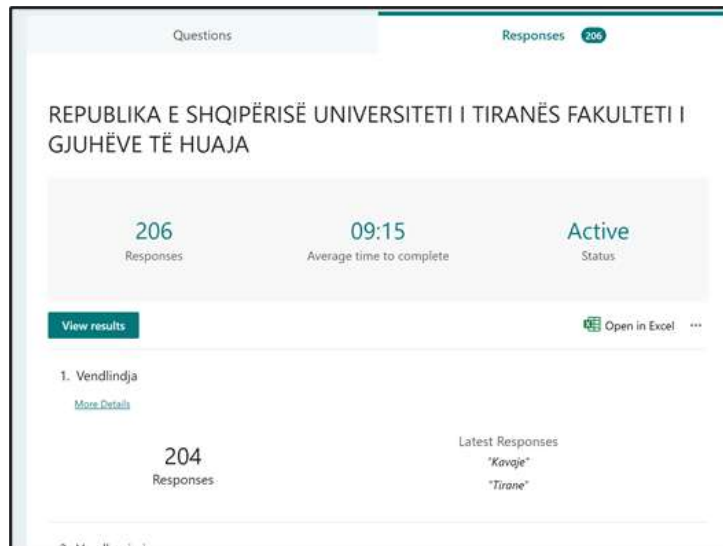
Questions

Responses 206

REPUBLIKA E SHQIPËRISË UNIVERSITETI I TIRANËS FAKULTETI I GJUHËVE TË HUAJA

206
Responses

09:15
Average time to complete

Active
Status

View results

Open in Excel ···

1. Vendlindja

More Details

204
Responses

Latest Responses
"Kavaje"
"Tirane"

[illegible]